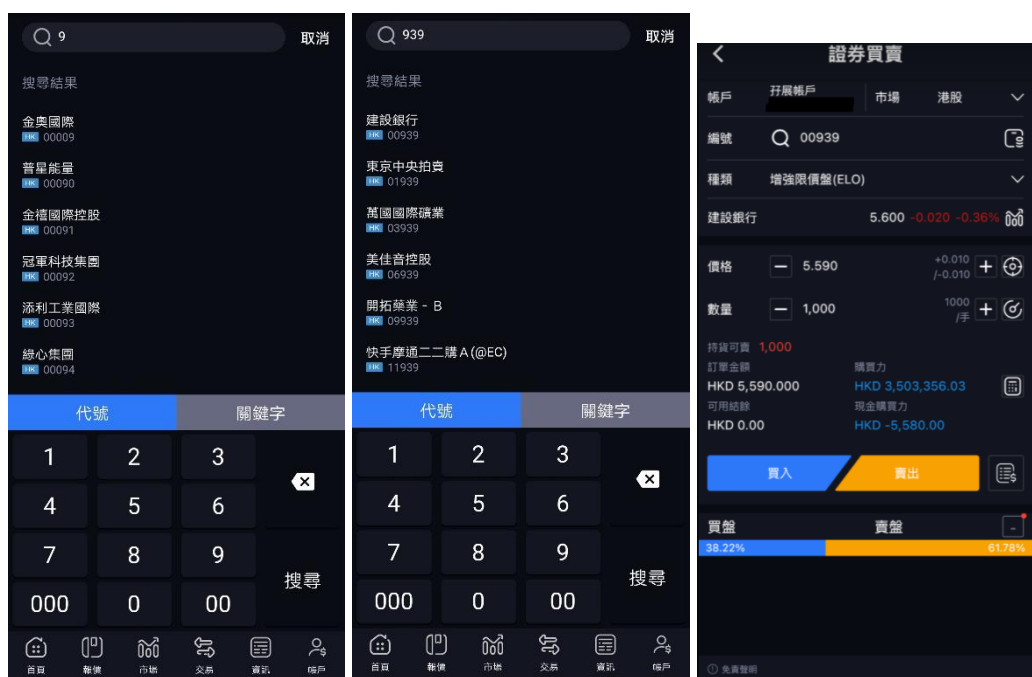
9
取消

搜尋結果

金奧國際
HK 00009

普星能量
HK 00090

金禧國際控股
HK 00091

冠軍科技集團
HK 00092

添利工業國際
HK 00093

綠心集團
HK 00094

代號
關鍵字

1 2 3
4 5 6
7 8 9
搜尋
000 0 00

首頁
報價
市場
交易
資訊
帳戶

939
取消

搜尋結果

建設銀行
HK 00939

東京中央拍賣
HK 01939

萬國國際礦業
HK 03939

美佳音控股
HK 06939

開拓藥業－B
HK 09939

快手摩通二二購A(@EC)
HK 11939

代號
關鍵字

1 2 3
4 5 6
7 8 9
搜尋
000 0 00

首頁
報價
市場
交易
資訊
帳戶

證券買賣

帳戶
开展帳戶
市場
港股

編號
00939

種類
增強限價盤(ELO)

建設銀行
5.600 -0.020 -0.36%

價格
5.590
+0.010
/-0.010

數量
1,000
1000
/手

持貨可賣 1,000
訂單金額
HKD 5,590.000
購買力
HKD 3,503,356.03
可用結餘
HKD 0.00
現金購買力
HKD -5,580.00

買入
賣出

買盤
賣盤
38.22%
61.78%

免責聲明